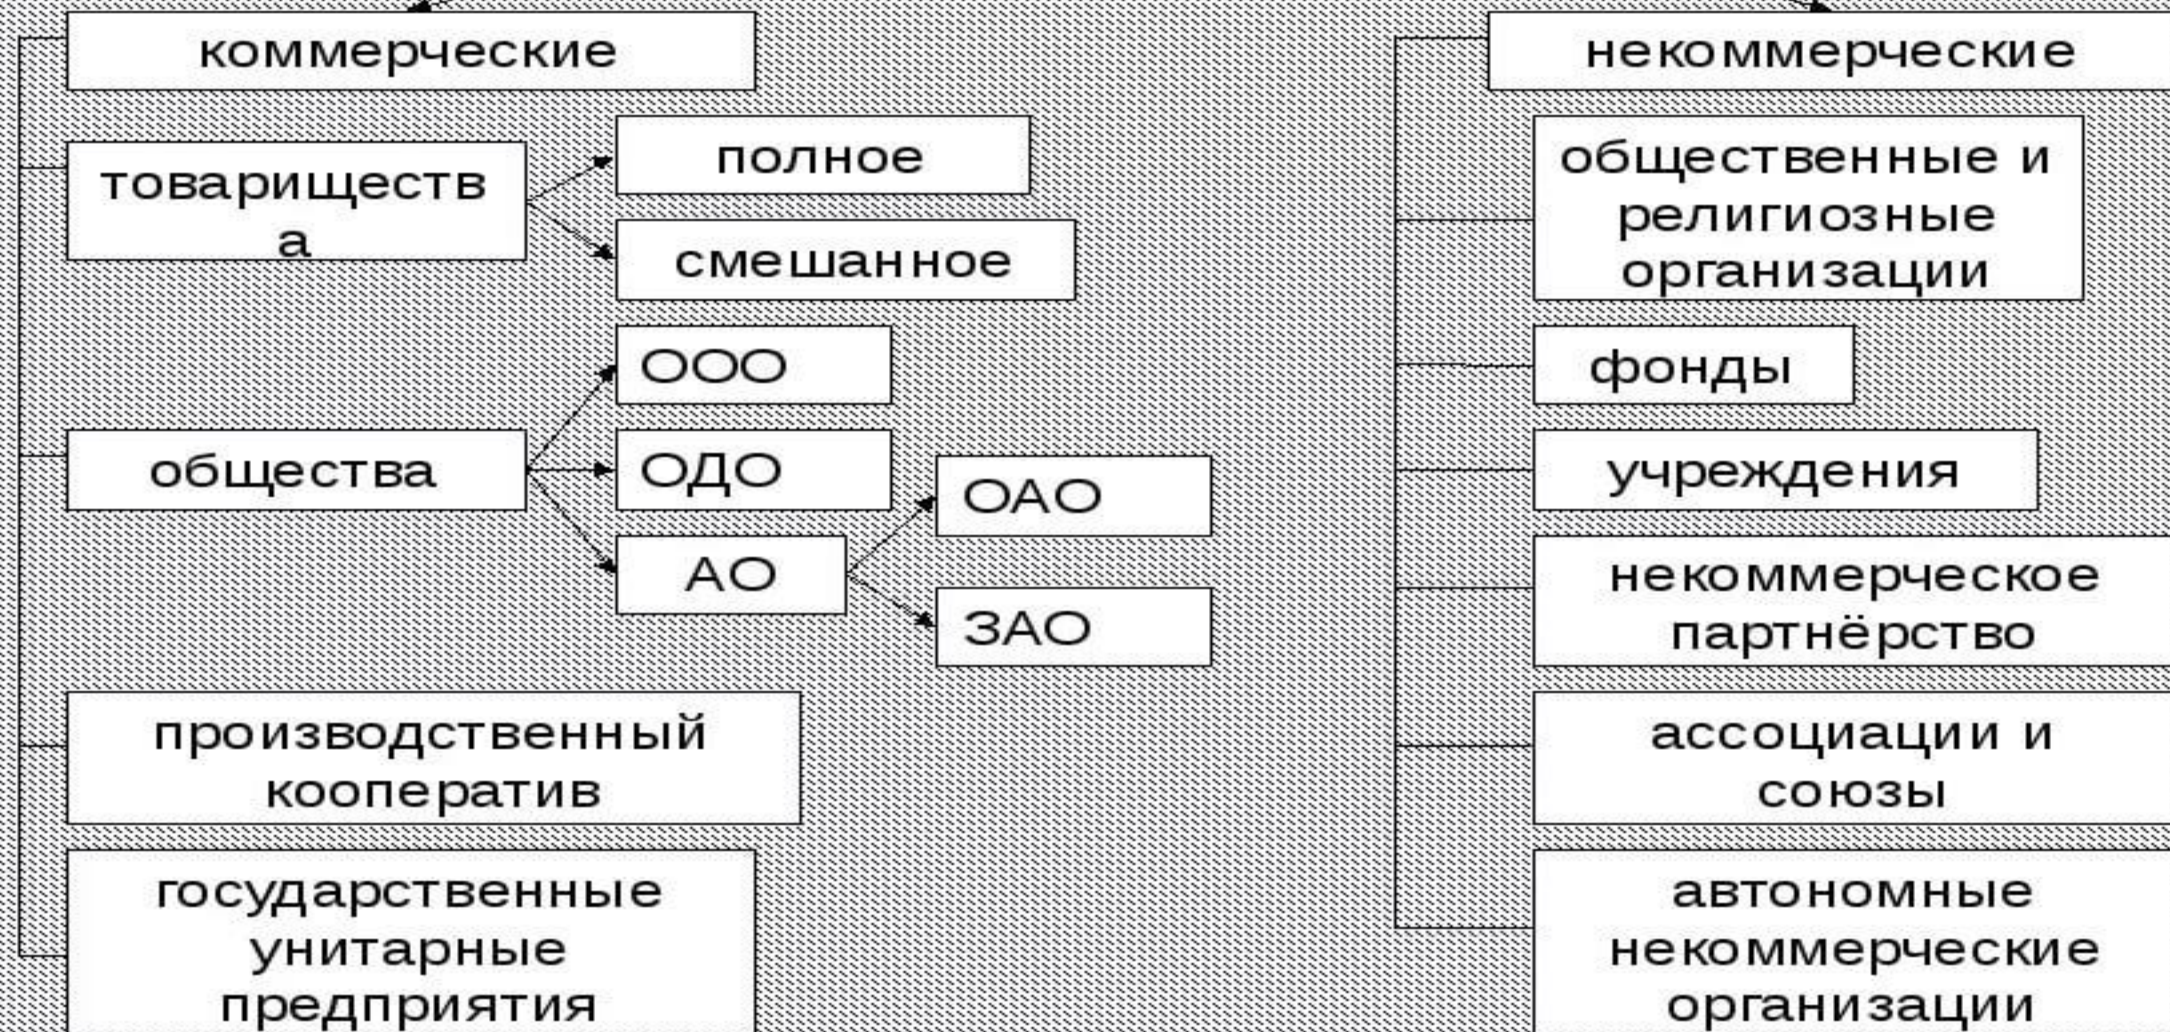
коммерческие

товарищества

полное

смешанное

общества

ООО

ОДО

АО

ОАО

ЗАО

производственный кооператив

государственные унитарные предприятия

некоммерческие

общественные и религиозные организации

фонды

учреждения

некоммерческое партнёрство

ассоциации и союзы

автономные некоммерческие организации